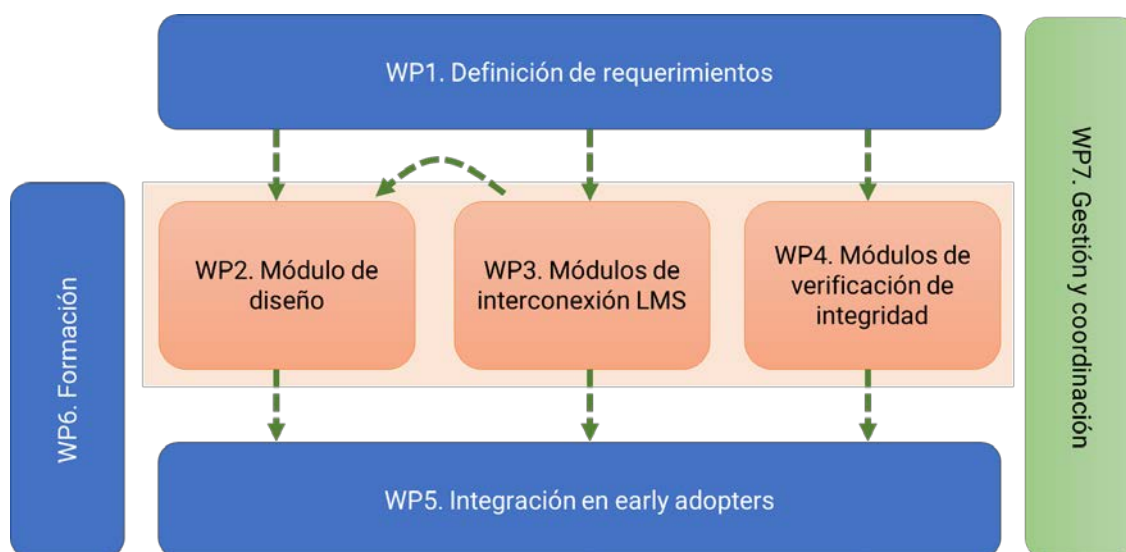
WP1. Definición de requerimientos

WP6. Formación

WP2. Módulo de diseño

WP3. Módulos de interconexión LMS

WP4. Módulos de verificación de integridad

WP7. Gestión y coordinación

WP5. Integración en early adopters